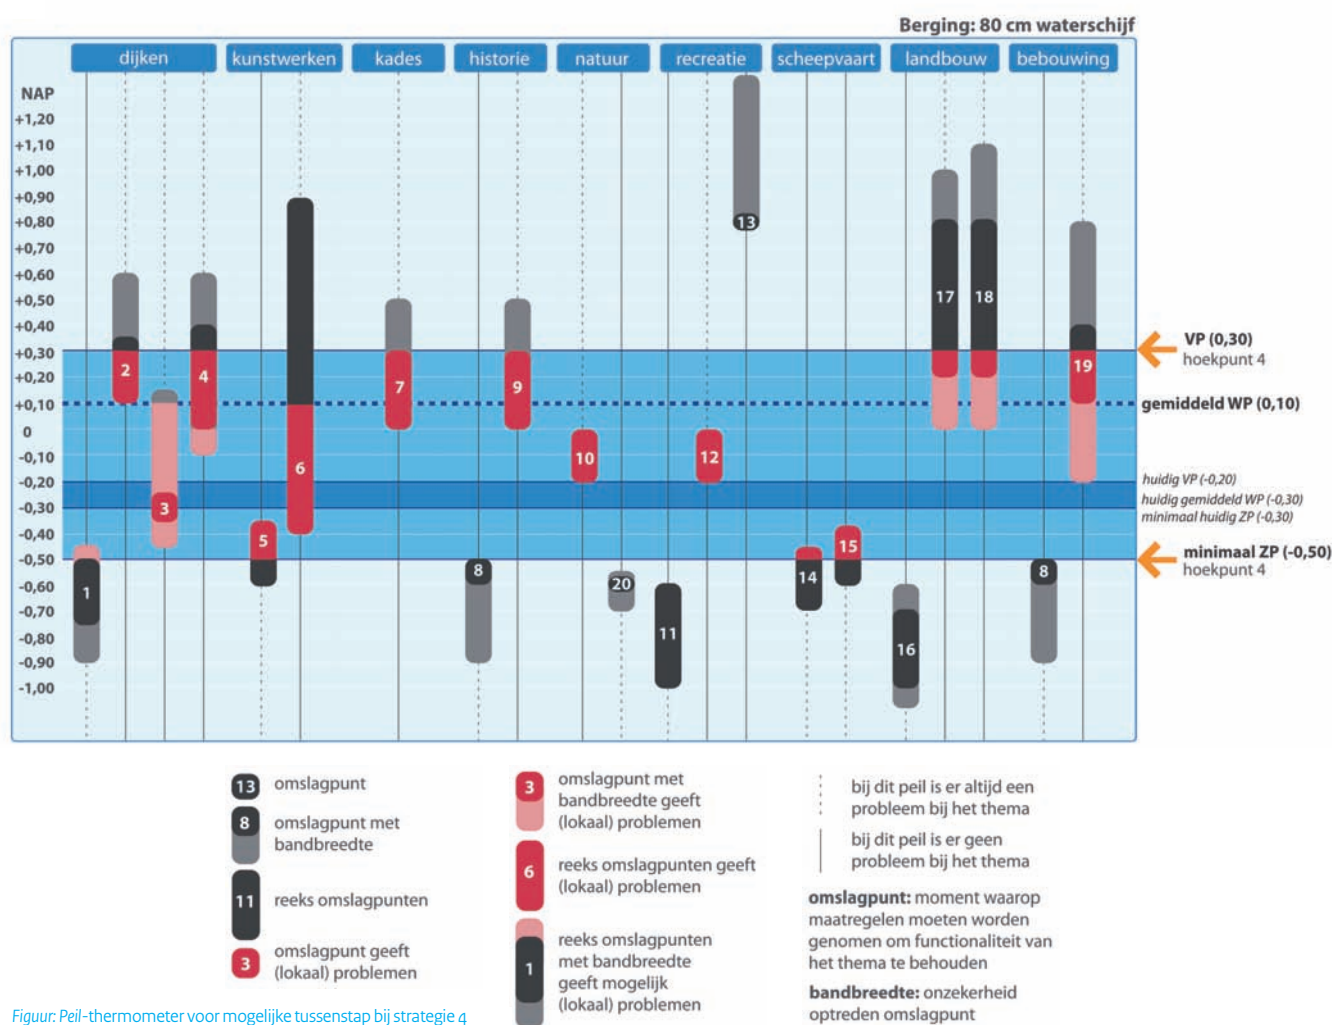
Berging: 80 cm waterschijf

dijken | kunstwerken | kades | historie | natuur | recreatie | scheepvaart | landbouw | bebouwing

NAP
+1,20
+1,10
+1,00
+0,90
+0,80
+0,70
+0,60
+0,50
+0,40
+0,30
+0,20
+0,10
0
-0,10
-0,20
-0,30
-0,40
-0,50
-0,60
-0,70
-0,80
-0,90
-1,00

13
17 18
2 4 7 9 19
3 6 10 12
5 15
1 8 20 14 8
11 16

VP (0,30)
hoekpunt 4
gemiddeld WP (0,10)
huidig VP (-0,20)
huidig gemiddeld WP (-0,30)
minimaal huidig ZP (-0,30)
minimaal ZP (-0,50)
hoekpunt 4

13 omslagpunt
8 omslagpunt met bandbreedte
11 reeks omslagpunten
3 omslagpunt geeft (lokaal) problemen

3 omslagpunt met bandbreedte geeft (lokaal) problemen
6 reeks omslagpunten geeft (lokaal) problemen
1 reeks omslagpunten met bandbreedte geeft mogelijk (lokaal) problemen

bij dit peil is er altijd een probleem bij het thema
bij dit peil is er geen probleem bij het thema

omslagpunt: moment waarop maatregelen moeten worden genomen om functionaliteit van het thema te behouden

bandbreedte: onzekerheid optreden omslagpunt

Figuur: Peil-thermometer voor mogelijke tussenstap bij strategie 4